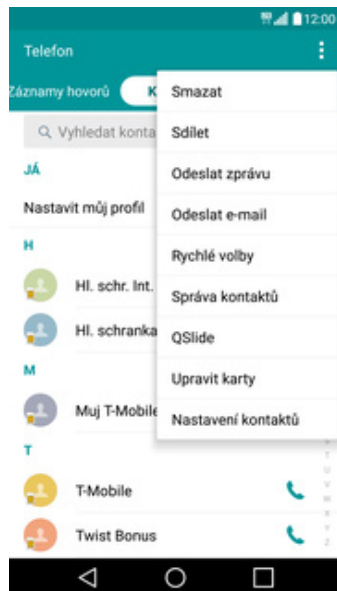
12:00

Telefon

Záznamy hovorů K

Vyhledat konta

JÁ

Nastavit můj profil

H

Hl. schr. Int.

Hl. schranka

M

Muj T-Mobile

T

T-Mobile

Twist Bonus

Smazat

Sdílet

Odeslat zprávu

Odeslat e-mail

Rychlé volby

Správa kontaktů

QSlide

Upravit karty

Nastavení kontaktů